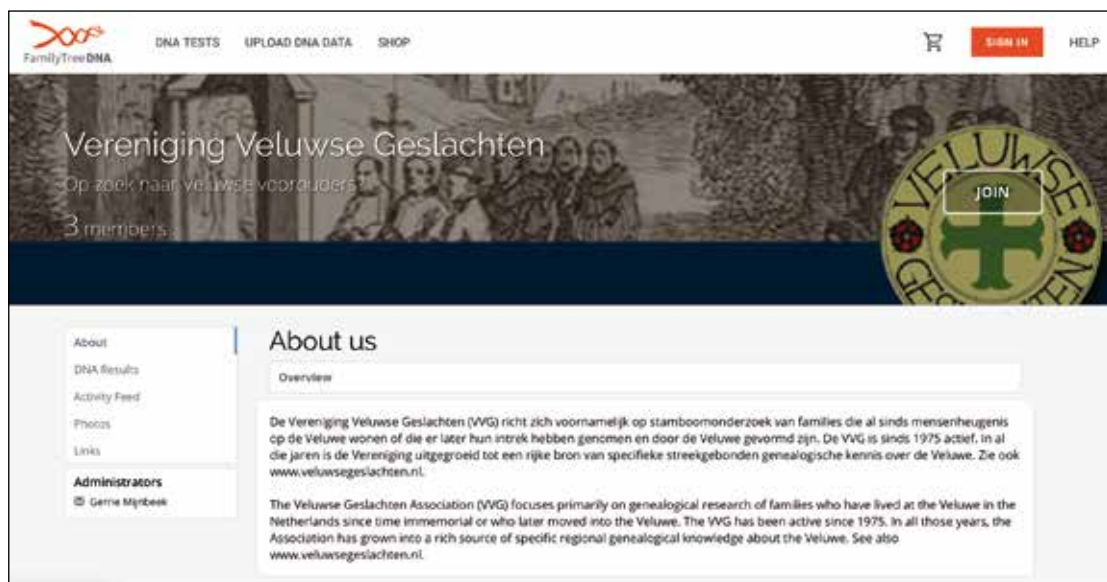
FamilyTreeDNA

DNA TESTS UPLOAD DNA DATA SHOP

SIGN IN HELP

Vereniging Veluwse Geslachten

Op zoek naar veluwse voorouders

3 members

VELUWSE GESLACHTEN

JOIN

About

DNA Results

Activity Feed

Photos

Links

Administrators

Gerrie Mijnbeek

About us

Overview

De Vereniging Veluwse Geslachten (VVG) richt zich voornamelijk op stamboomonderzoek van families die al sinds mensenheugenis op de Veluwe wonen of die er later hun intrek hebben genomen en door de Veluwe gevormd zijn. De VVG is sinds 1975 actief. In al die jaren is de Vereniging uitgegroeid tot een rijke bron van specifieke streekgebonden genealogische kennis over de Veluwe. Zie ook www.veluwsegeslachten.nl.

The Veluwse Geslachten Association (VVG) focuses primarily on genealogical research of families who have lived at the Veluwe in the Netherlands since time immemorial or who later moved into the Veluwe. The VVG has been active since 1975. In all those years, the Association has grown into a rich source of specific regional genealogical knowledge about the Veluwe. See also www.veluwsegeslachten.nl.